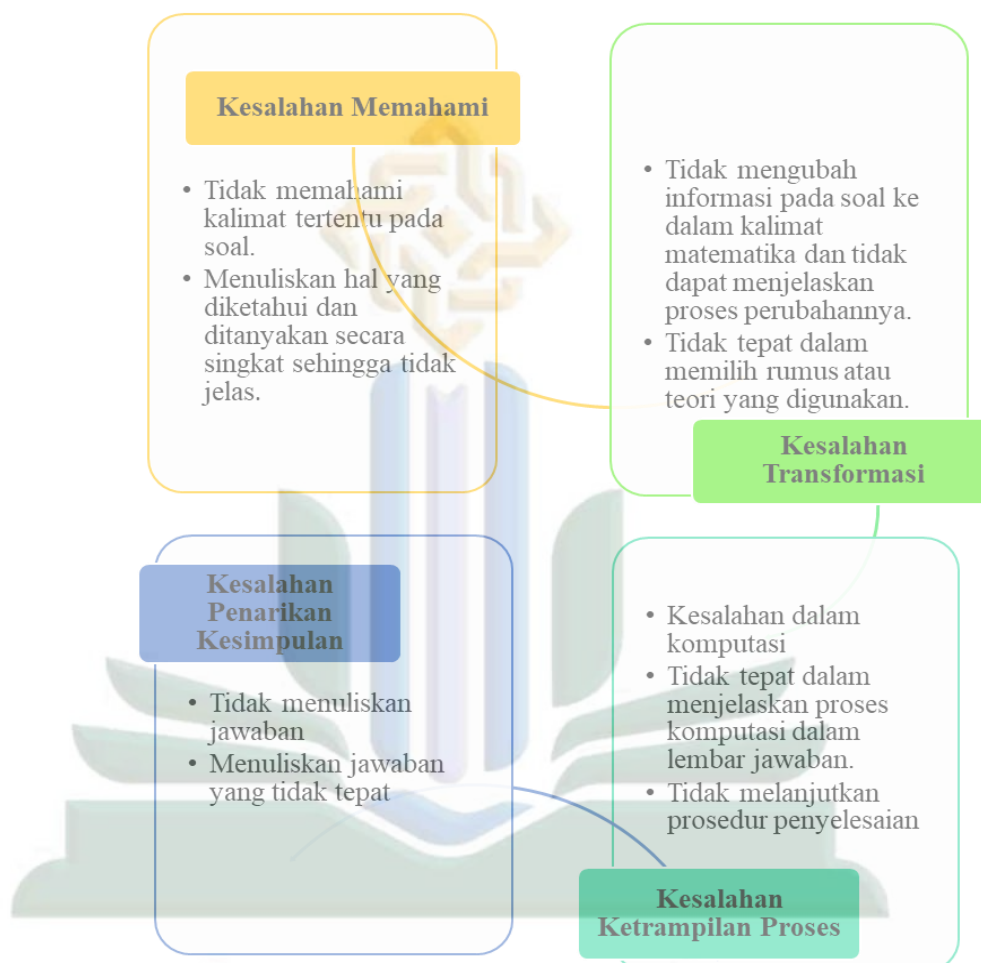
Kesalahan Memahami

• Tidak memahami kalimat tertentu pada soal.
• Menuliskan hal yang diketahui dan ditanyakan secara singkat sehingga tidak jelas.

• Tidak mengubah informasi pada soal ke dalam kalimat matematika dan tidak dapat menjelaskan proses perubahannya.
• Tidak tepat dalam memilih rumus atau teori yang digunakan.

Kesalahan Transformasi

Kesalahan Penarikan Kesimpulan

• Tidak menuliskan jawaban
• Menuliskan jawaban yang tidak tepat

• Kesalahan dalam komputasi
• Tidak tepat dalam menjelaskan proses komputasi dalam lembar jawaban.
• Tidak melanjutkan prosedur penyelesaian

Kesalahan Ketrampilan Proses